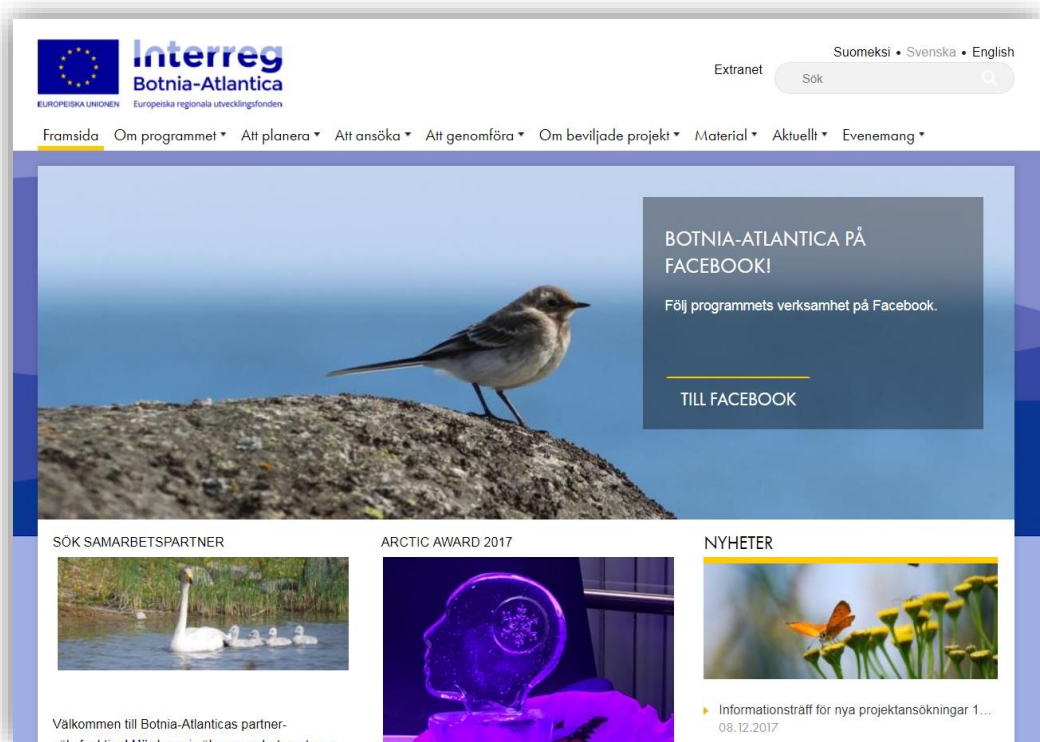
EUROPEISKA UNIONEN

Interreg
Botnia-Atlantica
Europeiska regionala utvecklingsfonden

Suomeksi • Svenska • English

Extranet

Sök

Framsida Om programmet ▾ Att planera ▾ Att ansöka ▾ Att genomföra ▾ Om beviljade projekt ▾ Material ▾ Aktuellt ▾ Evenemang ▾

BOTNIA-ATLANTICA PÅ FACEBOOK!

Följ programmets verksamhet på Facebook.

TILL FACEBOOK

SÖK SAMARBETSPARTNER

Välkommen till Botnia-Atlanticas partner-

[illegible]

ARCTIC AWARD 2017

NYHETER

Informationsträff för nya projektansökningar 1...
08.12.2017